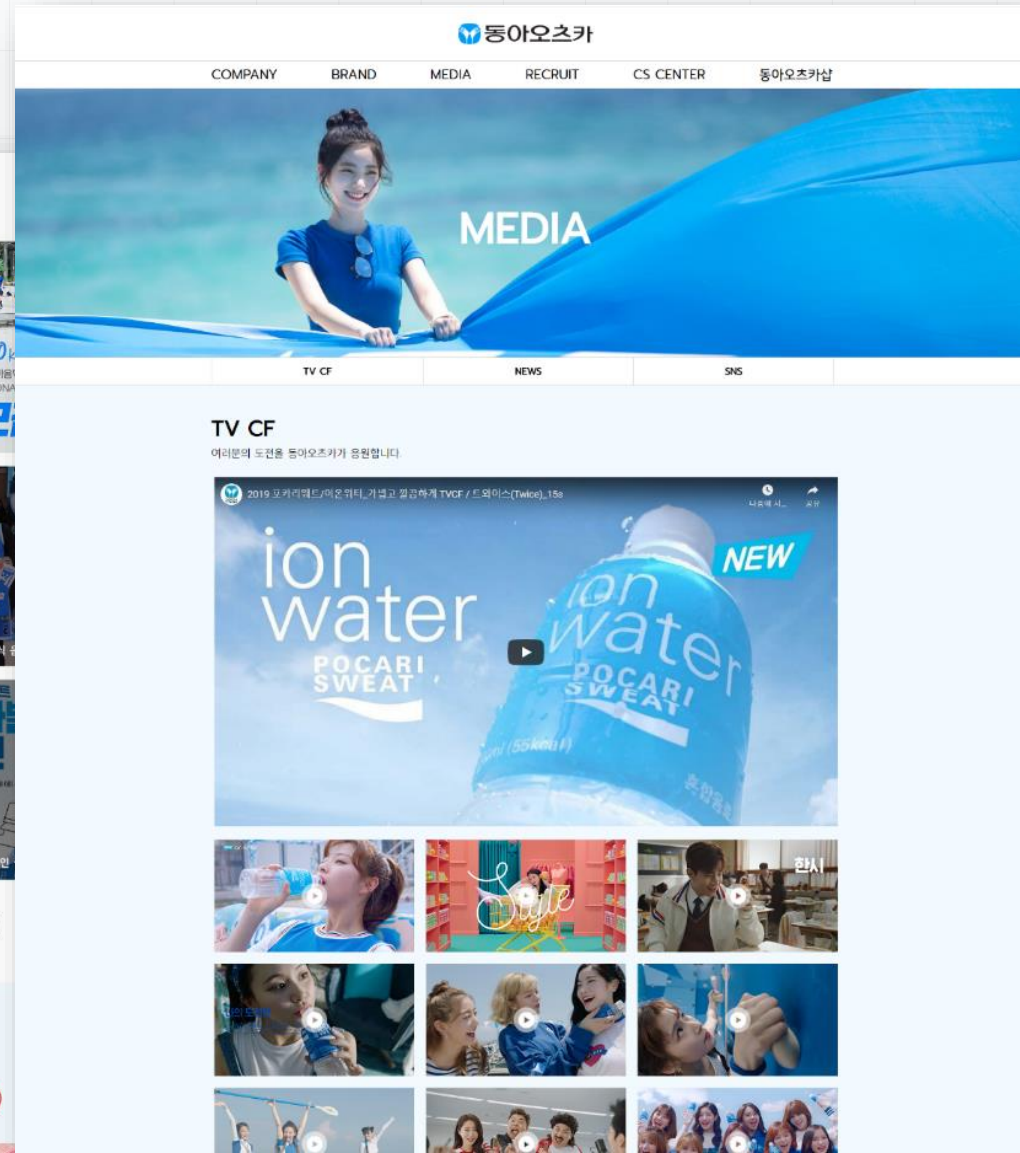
동아오츠카

COMPANY BRAND MEDIA RECRUIT CS CENTER 동아오츠카샵

MEDIA

TV CF NEWS SNS

TV CF

여러분의 도전을 동아오츠카가 응원합니다.

2019 포카리웨트/이온워터_가볍고 깔끔하게 TVCF / 트와이스(Twice)_15s

나중에 시... 공유

ion water POCARI SWEAT

NEW

ion water POCARI SWEAT

(55kcal)

Style

한시